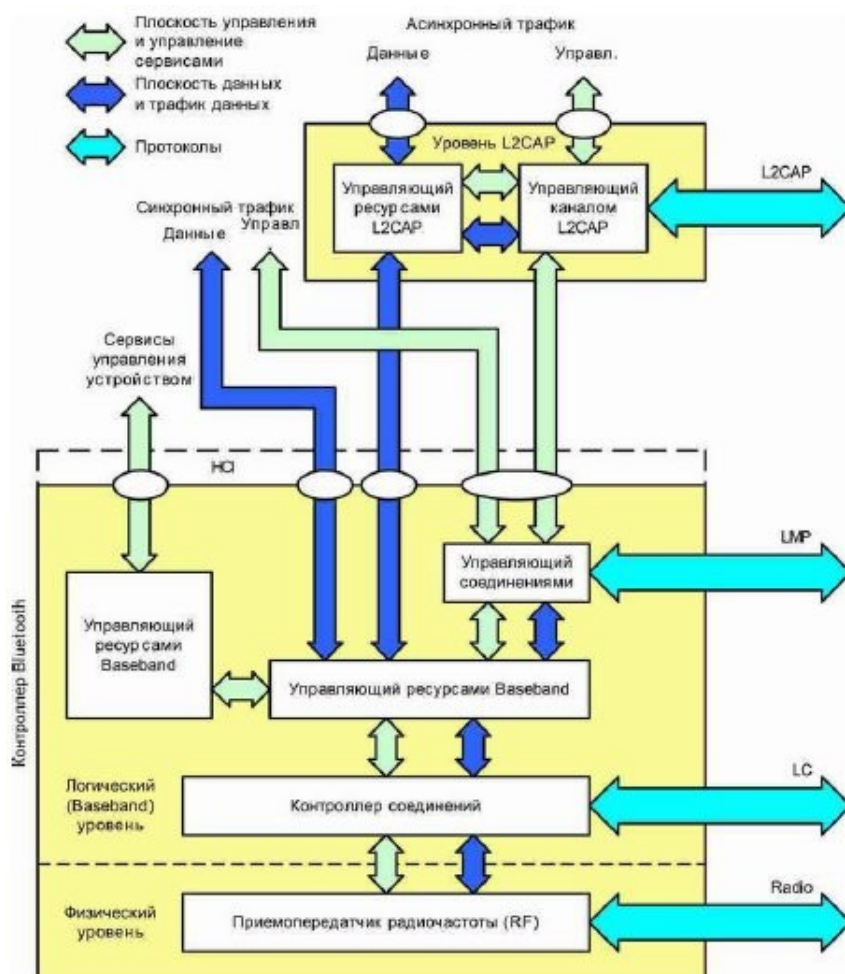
Плоскость управления и управление сервисами

Плоскость данных и трафик данных

Протоколы

Асинхронный трафик

Данные

Управл.

Уровень L2CAP

Управляющий ресурсами L2CAP

Управляющий каналом L2CAP

L2CAP

Синхронный трафик

Данные

Управл

Сервисы управления устройством

HCI

Управляющий соединениями

LMP

Контроллер Bluetooth

Управляющий ресурсами Baseband

Управляющий ресурсами Baseband

Логический (Baseband) уровень

Контроллер соединений

LC

Физический уровень

Приемопередатчик радиочастоты (RF)

Radio